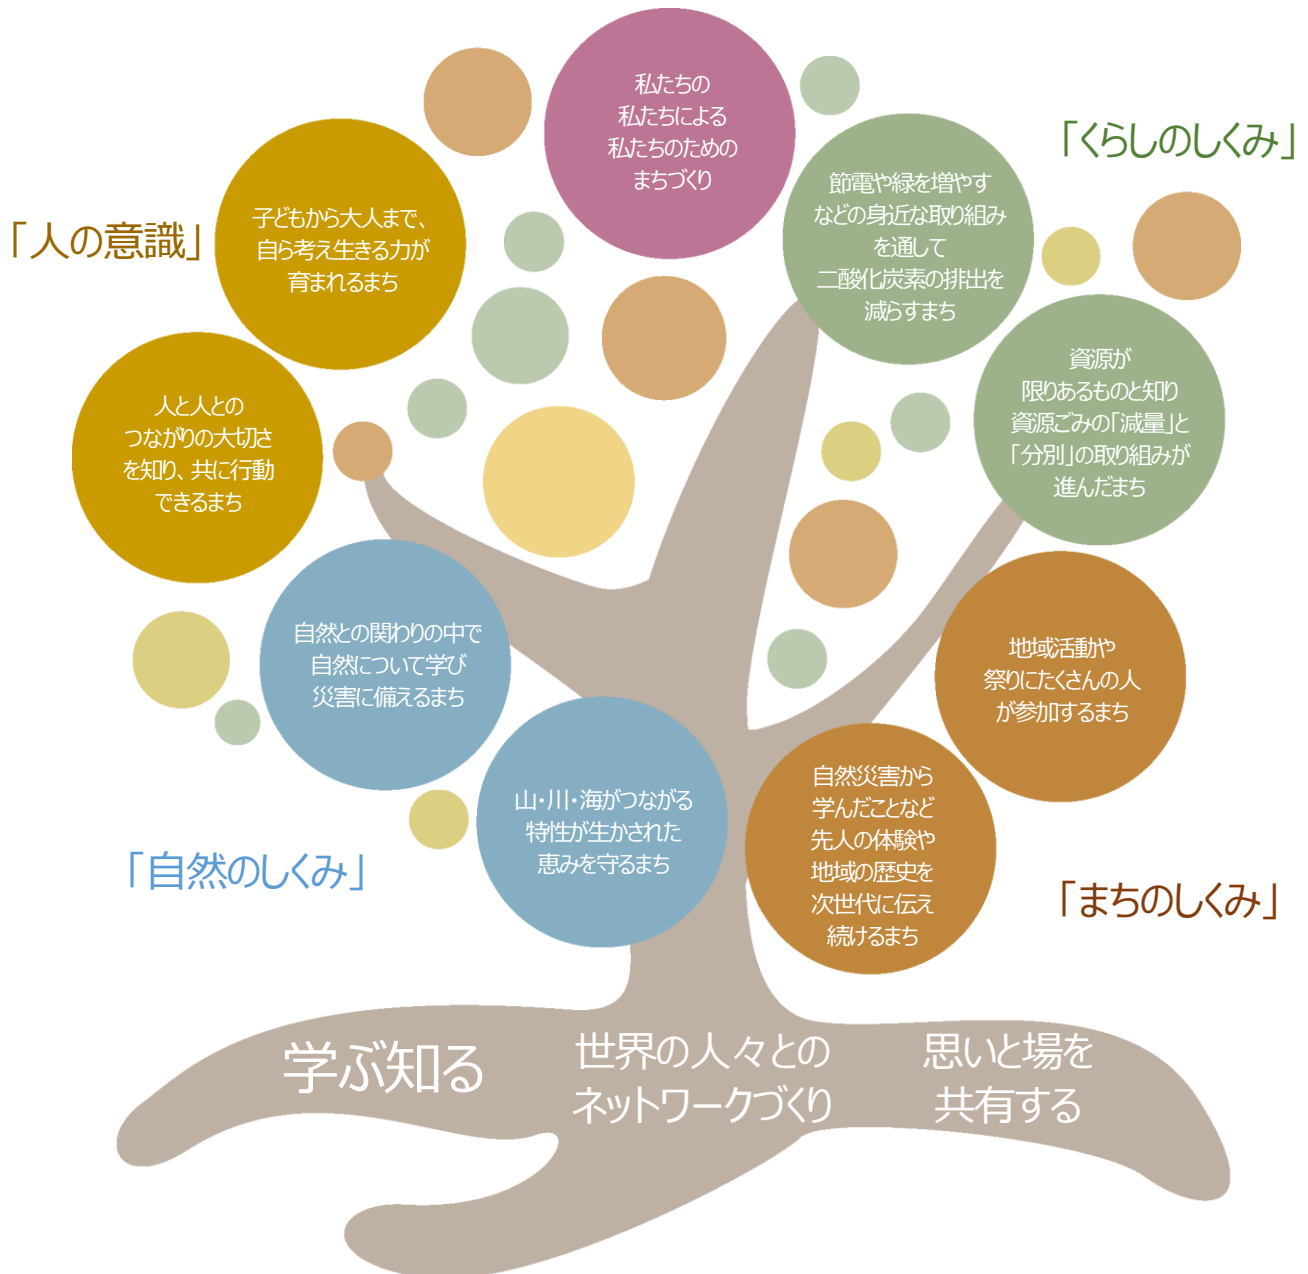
私たちの
私たちによる
私たちのための
まちづくり

「くらしのしくみ」

「人の意識」

子どもから大人まで、
自ら考え生きる力が
育まれるまち

節電や緑を増やす
などの身近な取り組み
を通して
二酸化炭素の排出を
減らすまち

資源が
限りあるものと知り
資源ごみの「減量」と
「分別」の取り組みが
進んだまち

人と人との
つながりの大切さ
を知り、共に行動
できるまち

自然との関わりの中で
自然について学び
災害に備えるまち

地域活動や
祭りにたくさんの人
が参加するまち

山・川・海がつながる
特性が生かされた
恵みを守るまち

自然災害から
学んだことなど
先人の体験や
地域の歴史を
次世代に伝え
続けるまち

「自然のしくみ」

「まちのしくみ」

学ぶ知る

世界の人々との
ネットワークづくり

思いと場を
共有する